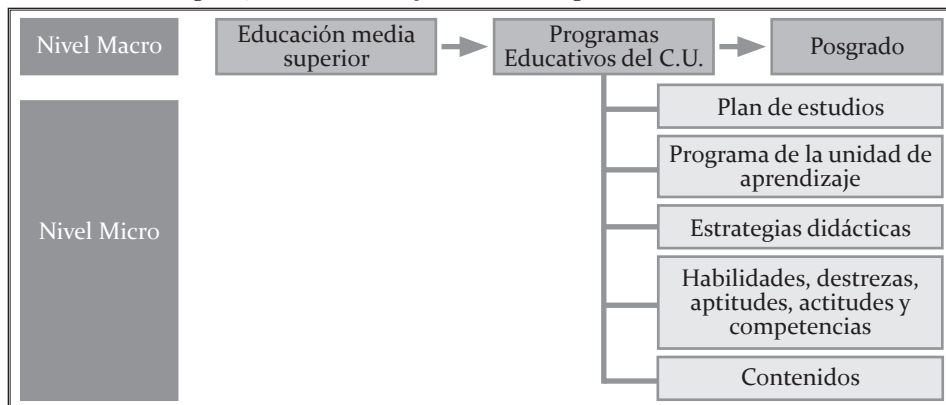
Nivel Macro

Educación media superior

Programas Educativos del C.U.

Posgrado

Nivel Micro

Plan de estudios

Programa de la unidad de aprendizaje

Estrategias didácticas

Habilidades, destrezas, aptitudes, actitudes y competencias

Contenidos